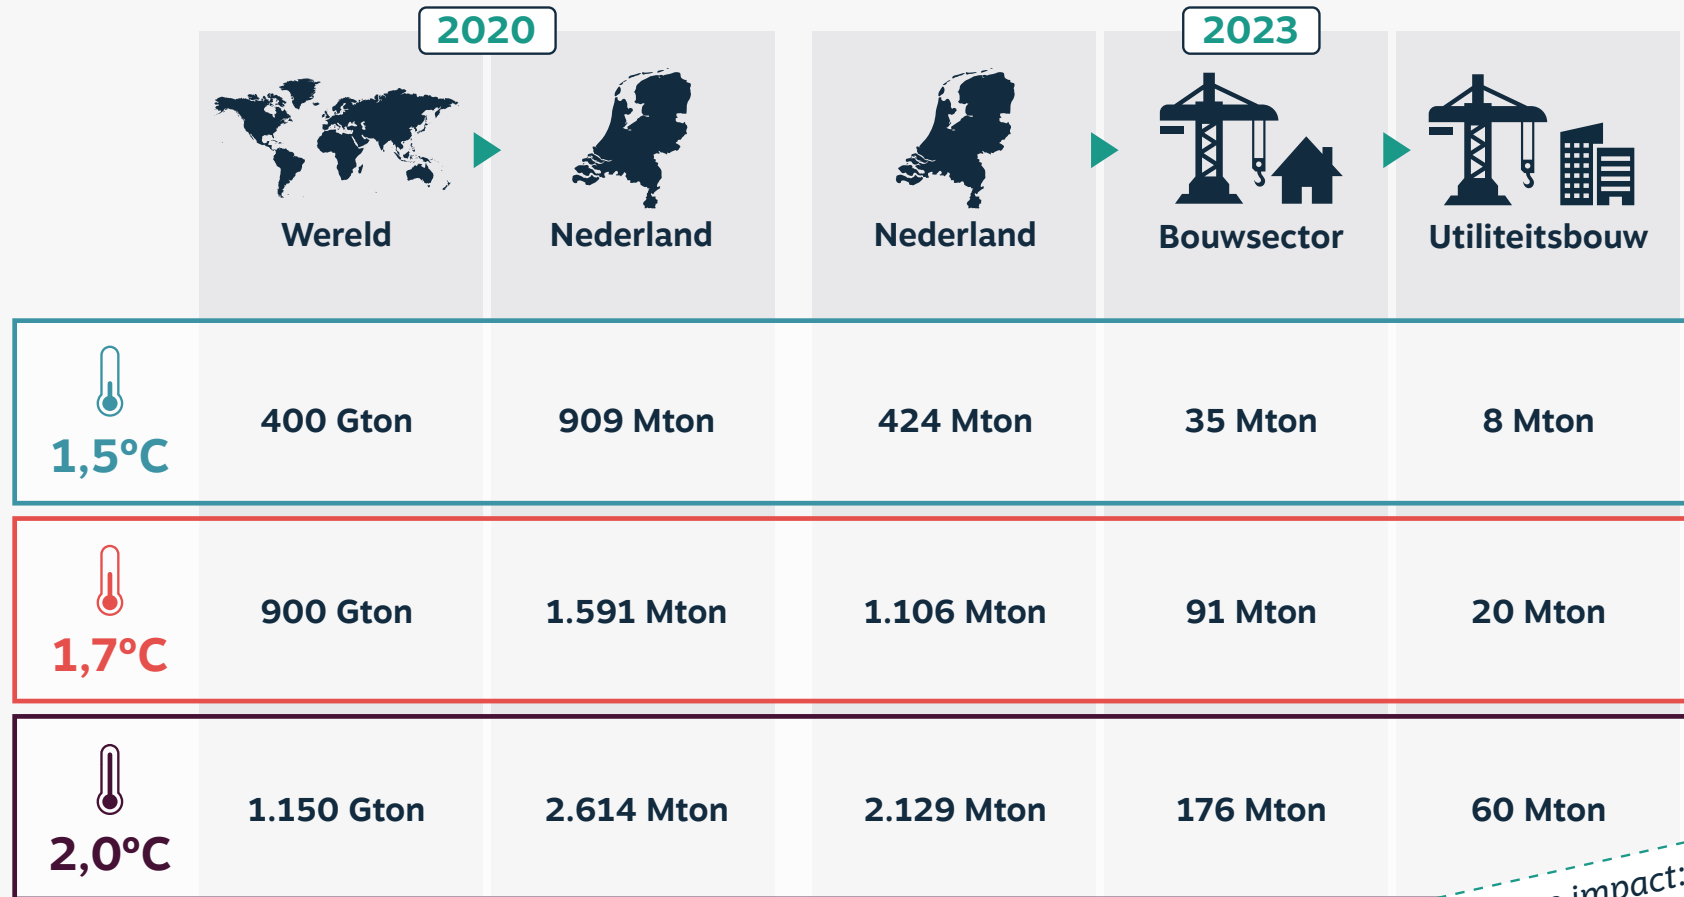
| | 2020 Wereld | Nederland | 2023 Nederland | Bouwsector | Utiliteitsbouw |
|---|---|---|---|---|---|
| 1,5°C | 400 Gton | 909 Mton | 424 Mton | 35 Mton | 8 Mton |
| 1,7°C | 900 Gton | 1.591 Mton | 1.106 Mton | 91 Mton | 20 Mton |
| 2,0°C | 1.150 Gton | 2.614 Mton | 2.129 Mton | 176 Mton | 60 Mton |

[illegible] impact: